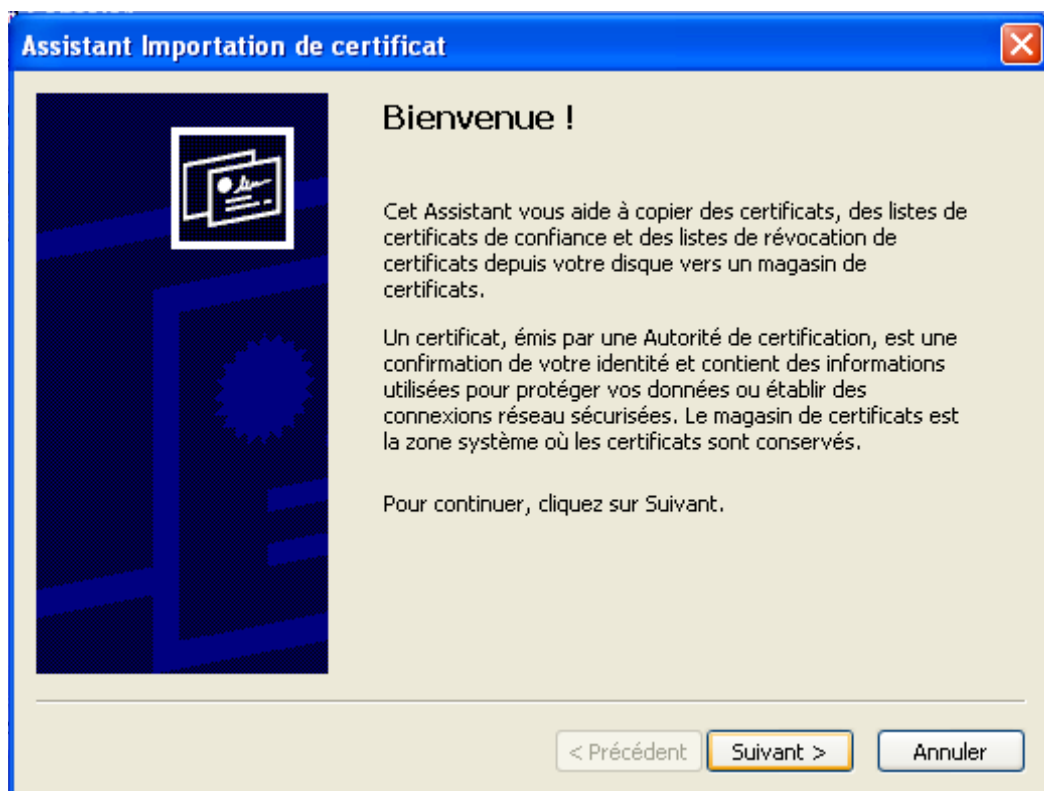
Assistant Importation de certificat

Bienvenue !

Cet Assistant vous aide à copier des certificats, des listes de certificats de confiance et des listes de révocation de certificats depuis votre disque vers un magasin de certificats.

Un certificat, émis par une Autorité de certification, est une confirmation de votre identité et contient des informations utilisées pour protéger vos données ou établir des connexions réseau sécurisées. Le magasin de certificats est la zone système où les certificats sont conservés.

Pour continuer, cliquez sur Suivant.

< Précédent
Suivant >
Annuler